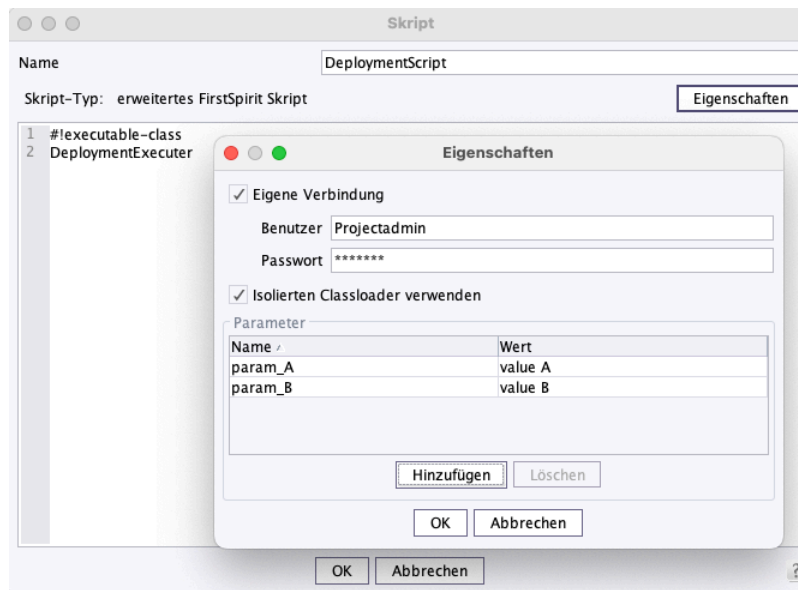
Skript

Name DeploymentScript

Skript-Typ: erweitertes FirstSpirit Skript Eigenschaften

1 #!executable-class
2 DeploymentExecuter

Eigenschaften

✓ Eigene Verbindung

Benutzer Projectadmin

Passwort *******

✓ Isolierten Classloader verwenden

Parameter

| Name | Wert |
|---|---|
| param_A | value A |
| param_B | value B |

Hinzufügen Löschen

OK Abbrechen

OK Abbrechen